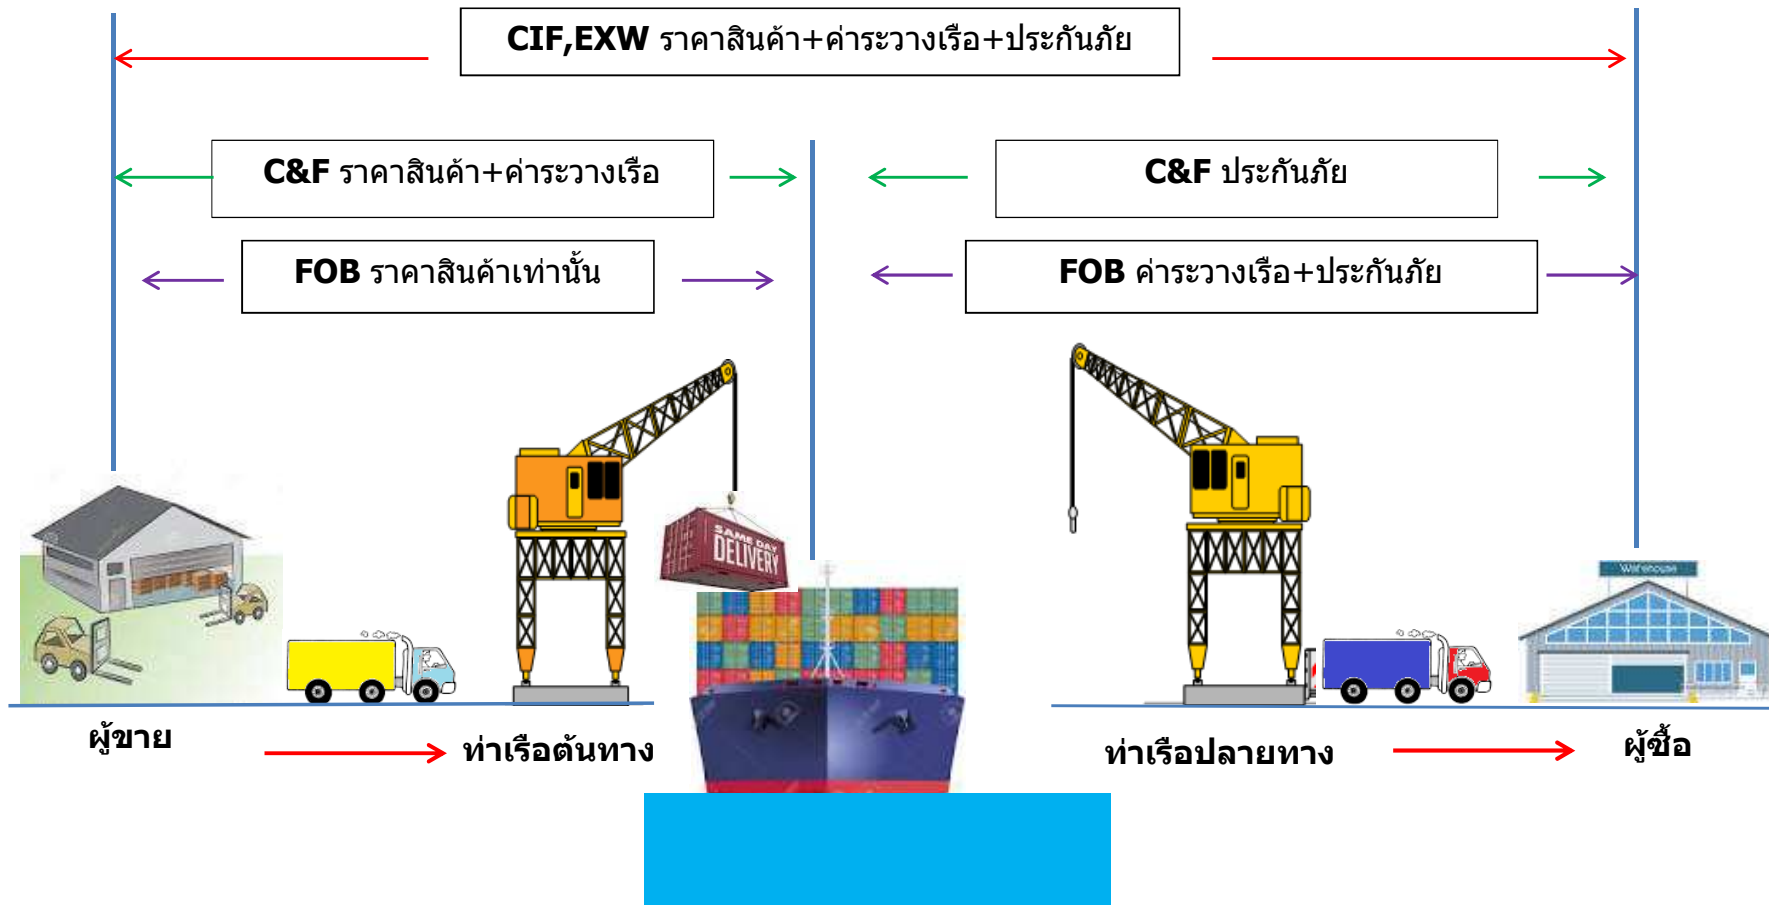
CIF,EXW ราคาสินค้า+ค่าระวางเรือ+ประกันภัย

C&F ราคาสินค้า+ค่าระวางเรือ

C&F ประกันภัย

FOB ราคาสินค้าเท่านั้น

FOB ค่าระวางเรือ+ประกันภัย

SAME DAY DELIVERY

Warehouse

ผู้ขาย

ท่าเรือต้นทาง

ท่าเรือปลายทาง

ผู้ซื้อ